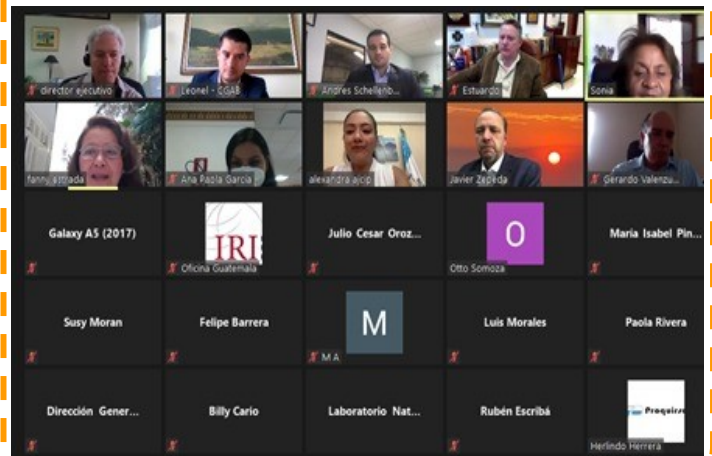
director ejecutivo
Leonel - CGAB
Andres Schellenb...
Estuardo
Sonia
fanny estrada
Ana Paola Garcia
alexandra ajcip
Javier Zepeda
Gerardo Valenzu...
Galaxy A5 (2017)
IRI
Oficina Guatemala
Julio Cesar Oroz...
O
Otto Somoza
Maria Isabel Pin...
Susy Moran
Felipe Barrera
M
M A
Luis Morales
Paola Rivera
Dirección Gener...
Billy Cario
Laboratorio Nat...
Rubén Escribá
Proquiser
Herlindo Herrera